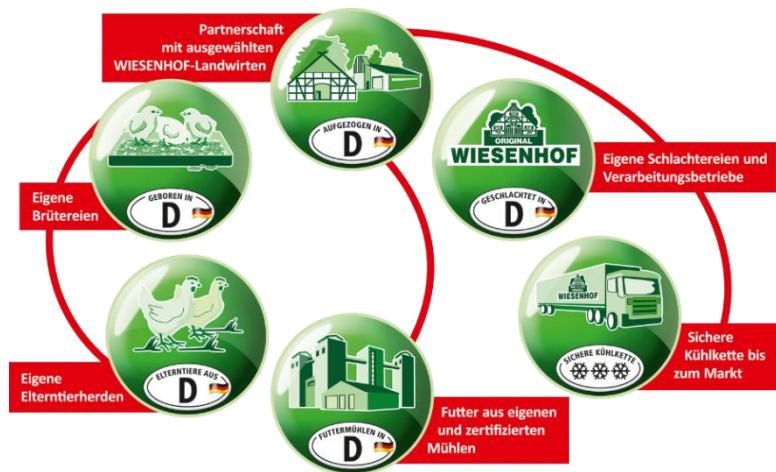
Partnerschaft mit ausgewählten WIESENHOF-Landwirten

AUFGEZOGEN IN
D

ORIGINAL
WIESENHOF

Eigene Schlachtereien und Verarbeitungsbetriebe

GESCHLACHTET IN
D

GEBOREN IN
D

Eigene Brütereien

WIESENHOF

SICHERE KÜHLKETTE

Sichere Kühlkette bis zum Markt

ELTERNTIERE AUS
D

Eigene Elterntierherden

FUTTERMÜHLEN IN
D

Futter aus eigenen und zertifizierten Mühlen